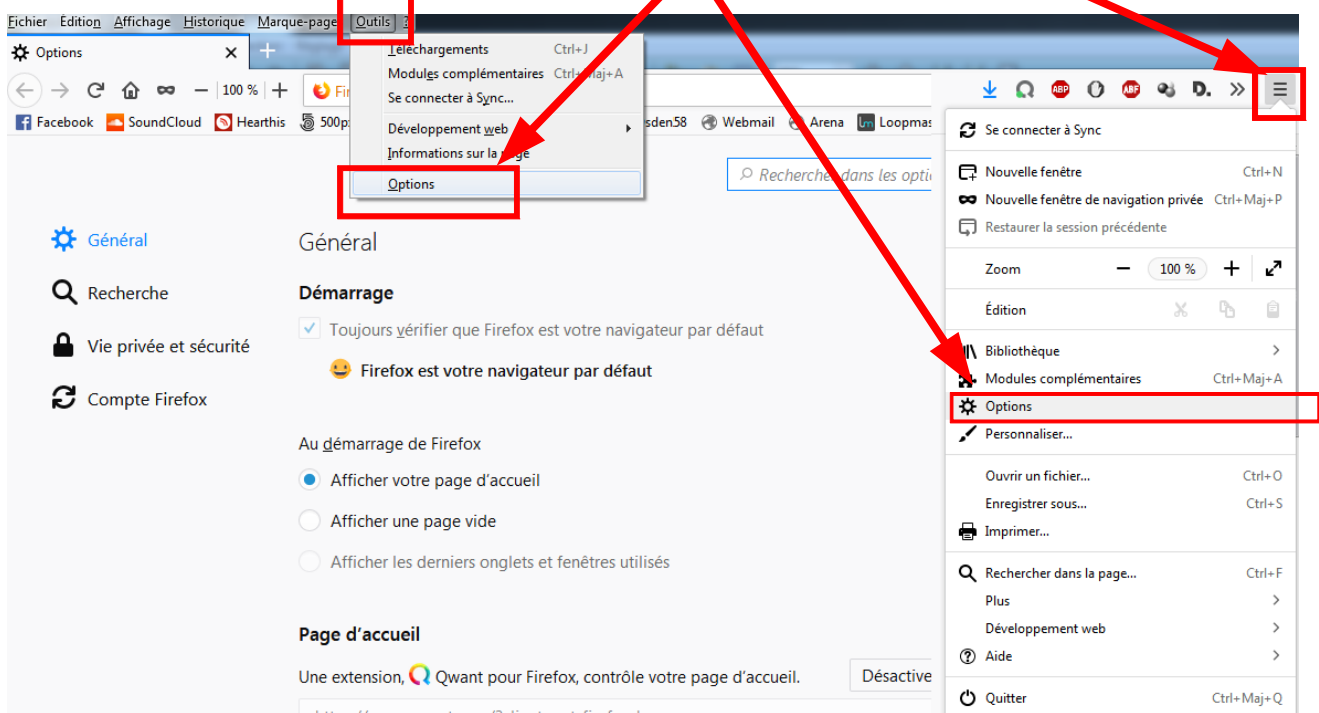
Fichier Edition Affichage Historique Marque-pages Outils

Options ×

100 %

Facebook SoundCloud Hearthis 500p sden58 Webmail Arena Loopmas

Téléchargements Ctrl+J
Modules complémentaires Ctrl+Maj+A
Se connecter à Sync...
Développement web
Informations sur la page
Options

Rechercher dans les optio

Général
Recherche
Vie privée et sécurité
Compte Firefox

Général

Démarrage

Toujours vérifier que Firefox est votre navigateur par défaut

Firefox est votre navigateur par défaut

Au démarrage de Firefox

Afficher votre page d'accueil
Afficher une page vide
Afficher les derniers onglets et fenêtres utilisés

Page d'accueil

Une extension, Qwant pour Firefox, contrôle votre page d'accueil. Désactive

Se connecter à Sync
Nouvelle fenêtre Ctrl+N
Nouvelle fenêtre de navigation privée Ctrl+Maj+P
Restaurer la session précédente
Zoom — 100 % +
Édition
Bibliothèque
Modules complémentaires Ctrl+Maj+A
Options
Personnaliser...
Ouvrir un fichier... Ctrl+O
Enregistrer sous... Ctrl+S
Imprimer...
Rechercher dans la page... Ctrl+F
Plus
Développement web
Aide
Quitter Ctrl+Maj+Q